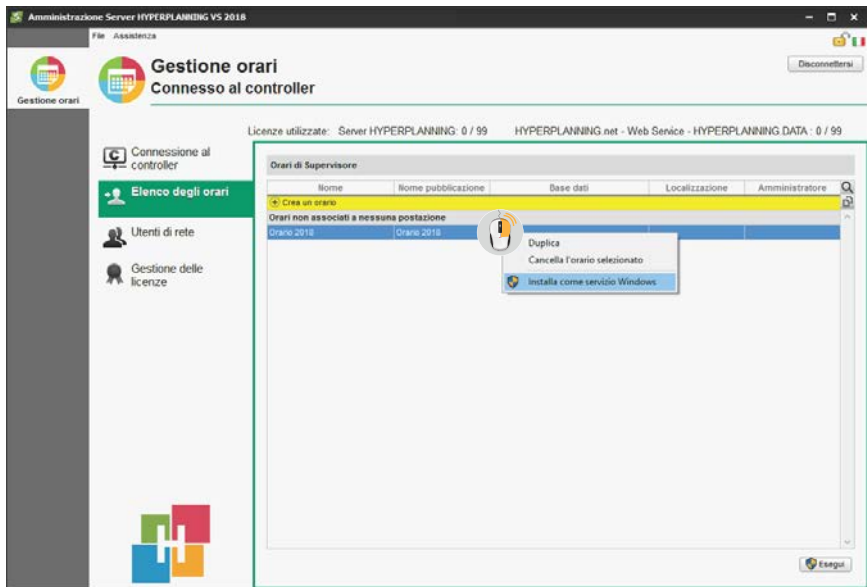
Amministrazione Server HYPERPLANNING VS 2018

File Assistenza

Disconnettersi

Gestione orari

Gestione orari
Connesso al controller

Licenze utilizzate: Server HYPERPLANNING: 0 / 99 HYPERPLANNING.net - Web Service - HYPERPLANNING.DATA : 0 / 99

Connessione al controller

Elenco degli orari

Utenti di rete

Gestione delle licenze

Orari di Supervisore

| Nome | Nome pubblicazione | Base dati | Localizzazione | Amministratore |
|---|---|---|---|---|
| Crea un orario | | | | |
| Orari non associati a nessuna postazione | | | | |
| Orario 2018 | Orario 2018 | | | |

Duplica
Cancella l'orario selezionato
Installa come servizio Windows

Esegui